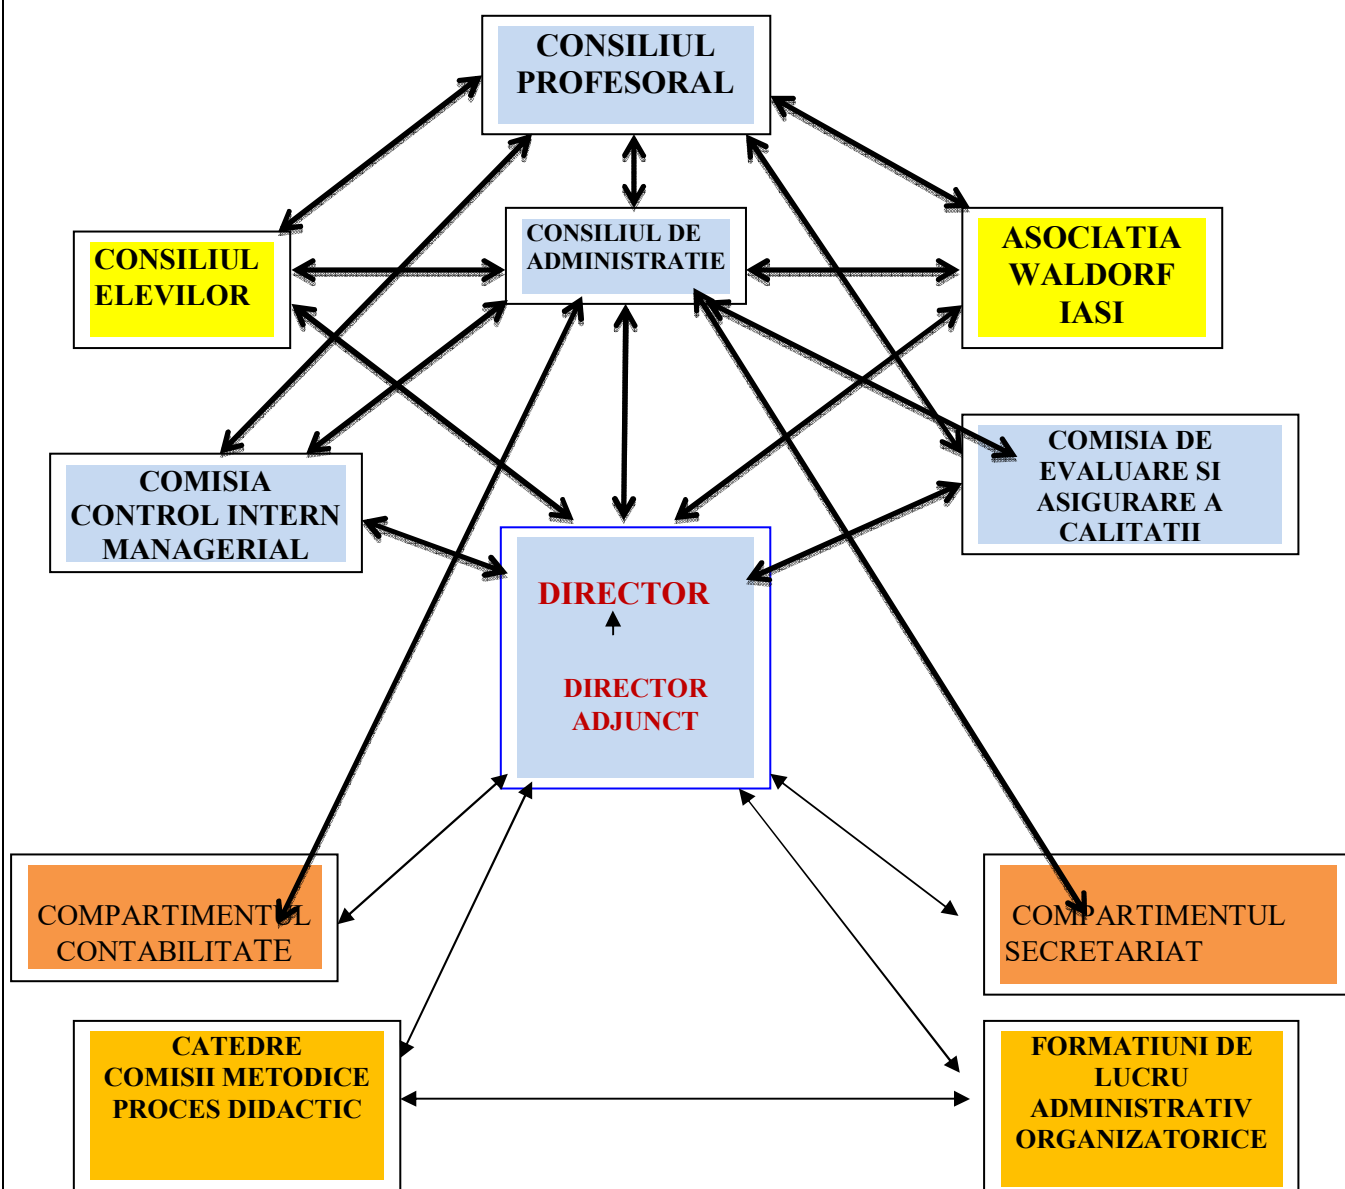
CONSILIUL PROFESORAL

CONSILIUL ELEVILOR

CONSILIUL DE ADMINISTRATIE

ASOCIATIA WALDORF IASI

COMISIA CONTROL INTERN MANAGERIAL

COMISIA DE EVALUARE SI ASIGURARE A CALITATII

DIRECTOR

DIRECTOR ADJUNCT

COMPARTIMENTUL CONTABILITATE

COMPARTIMENTUL SECRETARIAT

CATEDRE COMISII METODICE PROCES DIDACTIC

FORMATIUNI DE LUCRU ADMINISTRATIV ORGANIZATORICE